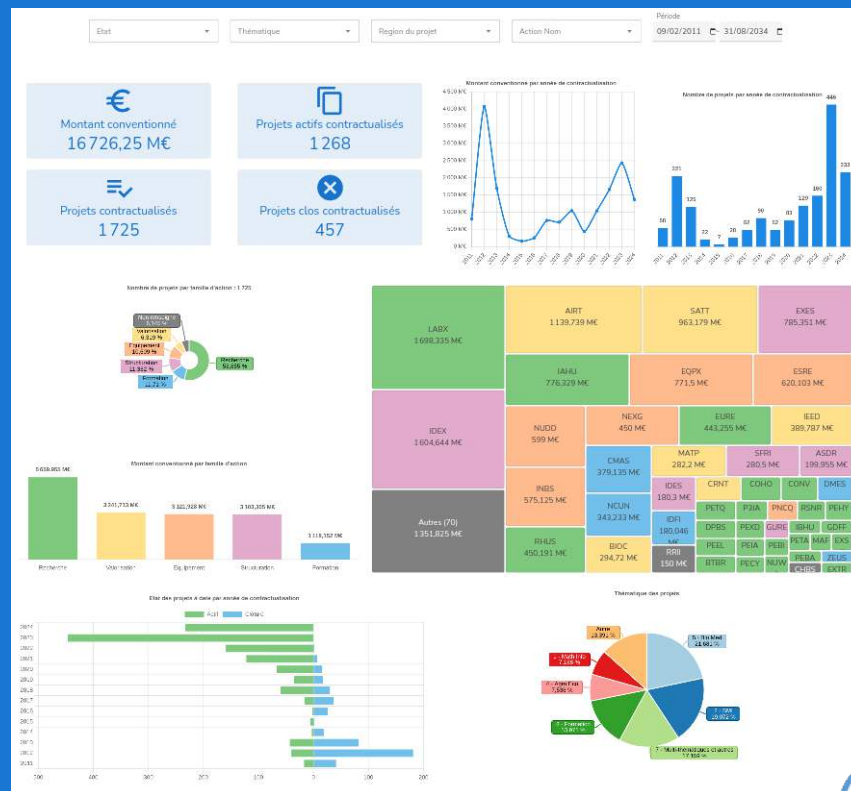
Etat
Thématique
Region du projet
Action Nom
Période
09/02/2011
31/08/2024

Montant conventionné
16 726,25 M€

Projets actifs contractualisés
1 268

Projets contractualisés
1 725

Projets clos contractualisés
457

Montant conventionné par année de contractualisation

Nombre de projets par année de contractualisation
56
201
131
22
7
28
82
90
52
83
129
160
446
330

Nombre de projets par famille d'action : 1 725
Non renseigné
Valorisation
Equipement
Structuration
Formation
Recherche

Montant conventionné par famille d'action
5 659,863 M€
3 241,713 M€
3 122,928 M€
3 163,305 M€
1 118,162 M€
Recherche
Valorisation
Equipement
Structuration
Formation

LABX
1 698,335 M€
AIRT
1 139,739 M€
SATT
963,179 M€
EXES
785,351 M€
IAHU
776,329 M€
EQPX
771,5 M€
ESRE
620,103 M€
IDEX
1 604,644 M€
NUDD
599 M€
NEXG
450 M€
EURE
443,255 M€
IEED
389,787 M€
CMAS
379,135 M€
MATP
282,2 M€
SFRI
280,5 M€
ASDR
199,955 M€
INBS
575,125 M€
IDES
180,3 M€
CRNT
COHO
CONV
DMES
NCUN
343,233 M€
IDFI
180,046 M€
PETQ
P3IA
PNCQ
RSNR
PEHY
DPBS
PEXD
GURE
IBHU
GDFF
Autres (70)
1 351,825 M€
RHUS
450,191 M€
BIDC
294,72 M€
RRII
150 M€
PEEL
PEIA
PEBI
PETA
MAF
EXS
BTBR
PECY
NUW
PEBA
ZEUS
CHBS
EXTR

Etat des projets à date par année de contractualisation
Actif
Clôturé
2024
2023
2022
2021
2020
2019
2018
2017
2016
2015
2013
2012
2011
400
300
200
100
0
100
200

Thématique des projets
Autre
18,99 %
5 - Bio Med
18,681 %
4 - Math PIC
7,169 %
6 - Agro Env
7,556 %
7 - SHS
19,972 %
3 - Énergie
13,821 %
1 - Multi-thématiques et autres
17,998 %